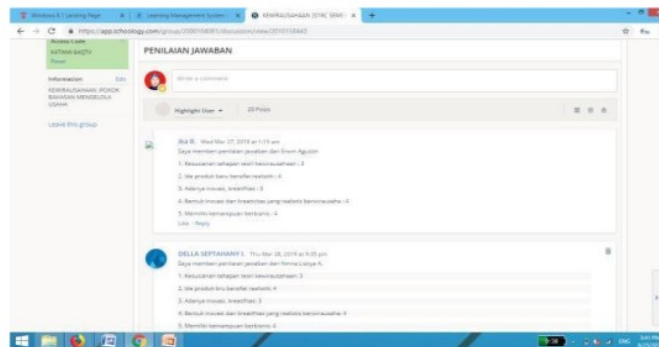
Windows 8.1 Landing Page | Learning Management System | KEWIRAUSAHAAN (STIKI SEMI)

https://app.schoology.com/group/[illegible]/discussion/view/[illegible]

Access Code
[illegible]
Reset

Information Edit
KEWIRAUSAHAAN: POKOK BAHASAN MENGELOLA USAHA

Leave this group

PENILAIAN JAWABAN

Write a comment

Highlight User ▾ 20 Posts

Ika R. Wed Mar 27, 2019 at 1:15 am
Saya memberi penilaian jawaban dari Ervin Agustin
1. Kesesuaian tahapan teori berwirausaha : 3
2. Ide produk baru benefiet realistis : 4
3. Adanya inovasi, kreatifitas : 3
4. Bentuk inovasi dan kreatifitas yang realistis berwirausaha : 4
5. Memiliki kemampuan berbisnis : 4
Like · Reply

DELLA SEPTAHANY I. Thu Mar 28, 2019 at 9:05 pm
Saya memberi penilaian jawaban dari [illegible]
1. Kesesuaian tahapan teori berwirausaha: 3
2. Ide produk baru benefiet realistis: 4
3. Adanya inovasi, kreatifitas: 3
4. Bentuk inovasi dan kreatifitas yang realistis berwirausaha: 4
5. Memiliki kemampuan berbisnis: 4